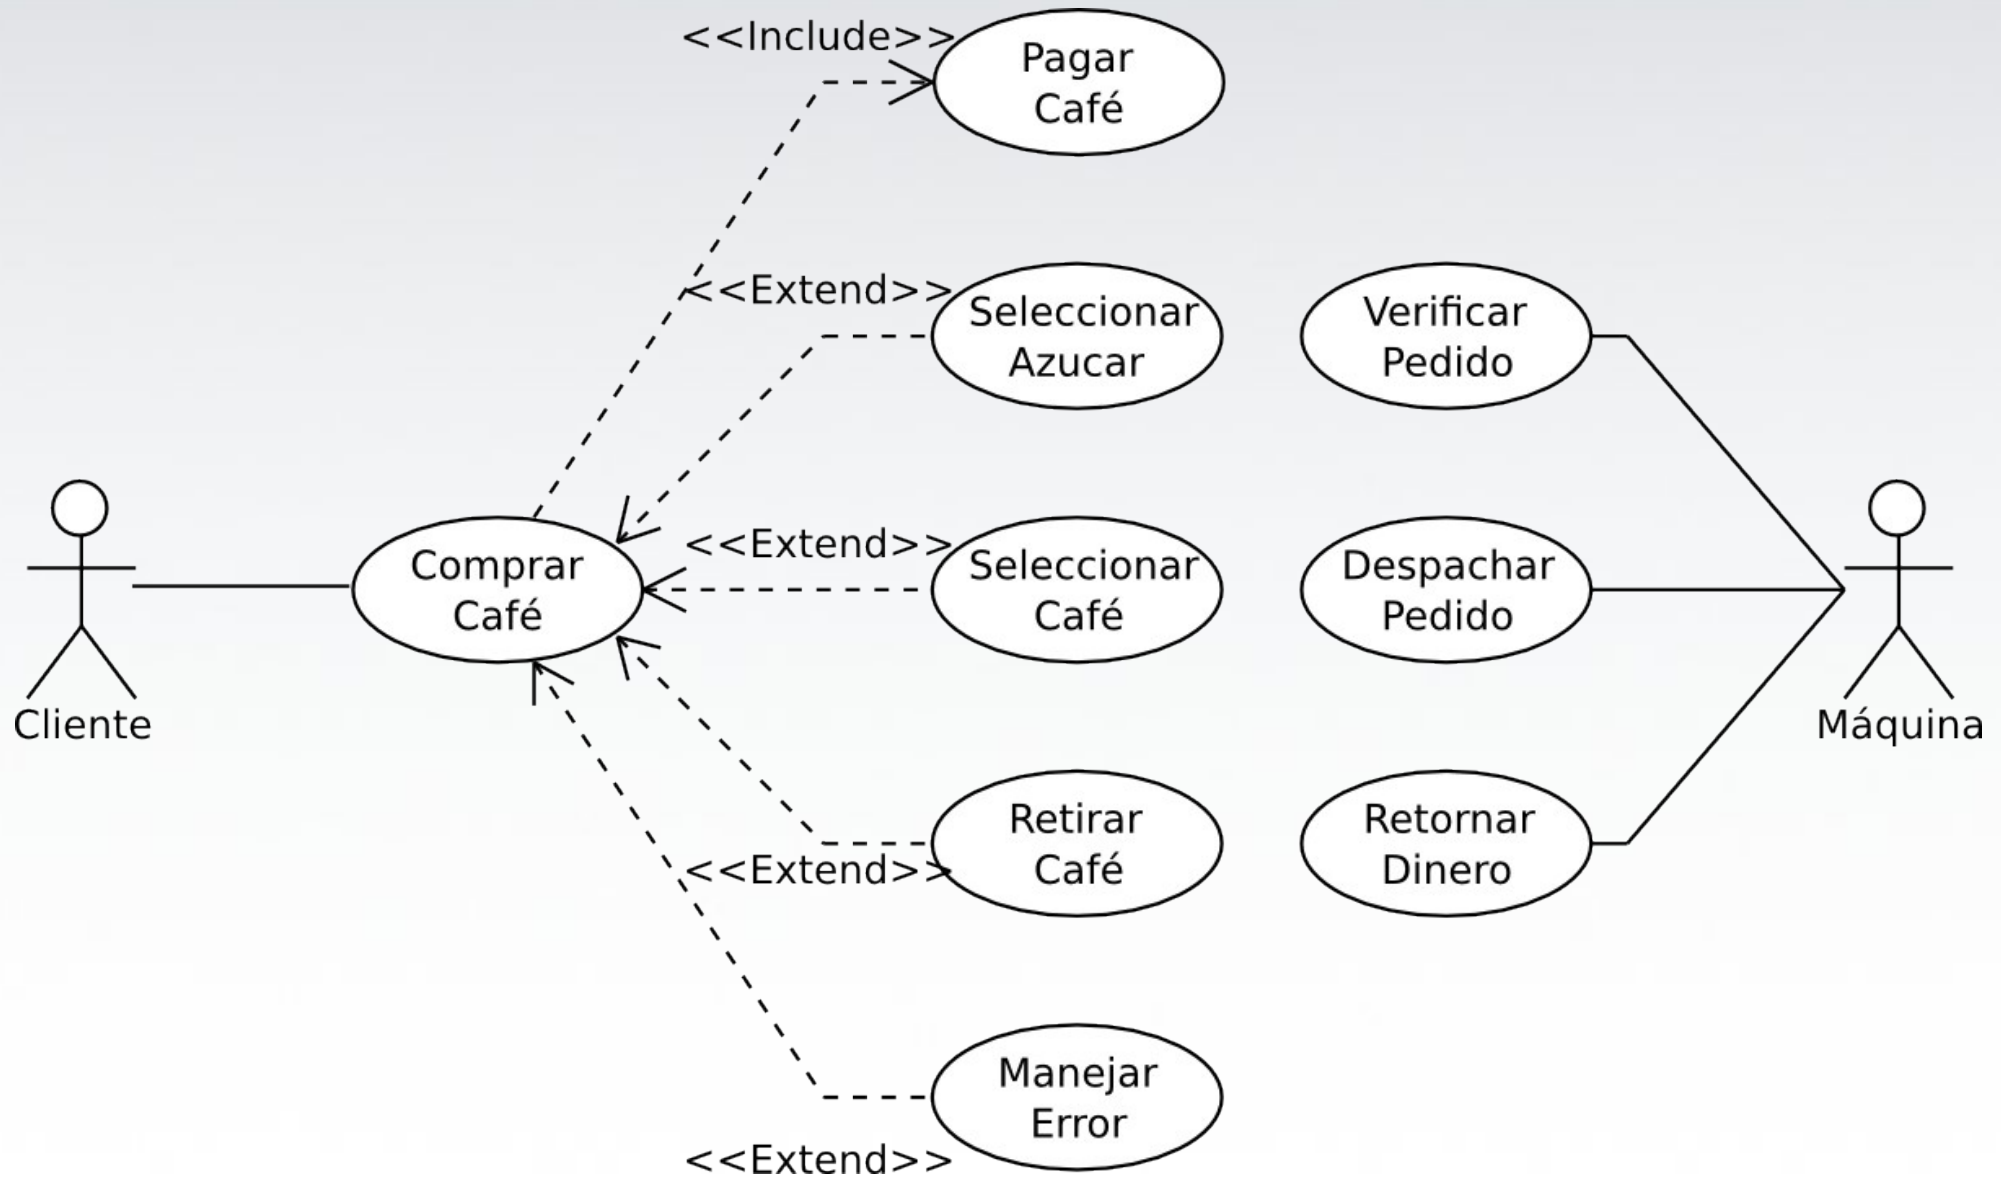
<<Include>>
Pagar Café

<<Extend>>
Seleccionar Azucar

Verificar Pedido

Cliente

Comprar Café

<<Extend>>
Seleccionar Café

Despachar Pedido

Máquina

Retirar Café
<<Extend>>

Retornar Dinero

Manejar Error
<<Extend>>